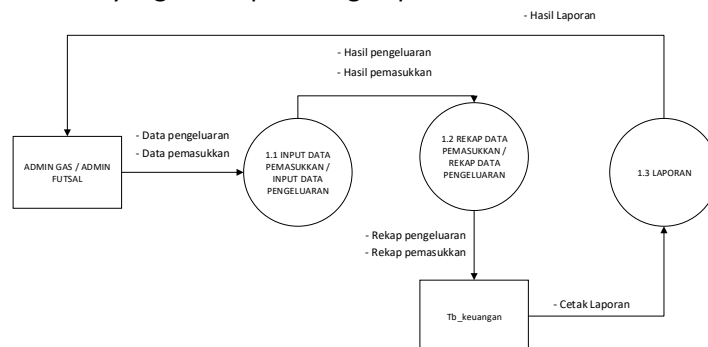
- Hasil Laporan

- Hasil pengeluaran
- Hasil pemasukkan

ADMIN GAS / ADMIN FUTSAL

- Data pengeluaran
- Data pemasukkan

1.1 INPUT DATA PEMASUKKAN / INPUT DATA PENGELUARAN

1.2 REKAP DATA PEMASUKKAN / REKAP DATA PENGELUARAN

1.3 LAPORAN

- Rekap pengeluaran
- Rekap pemasukkan

Tb_keuangan

- Cetak Laporan